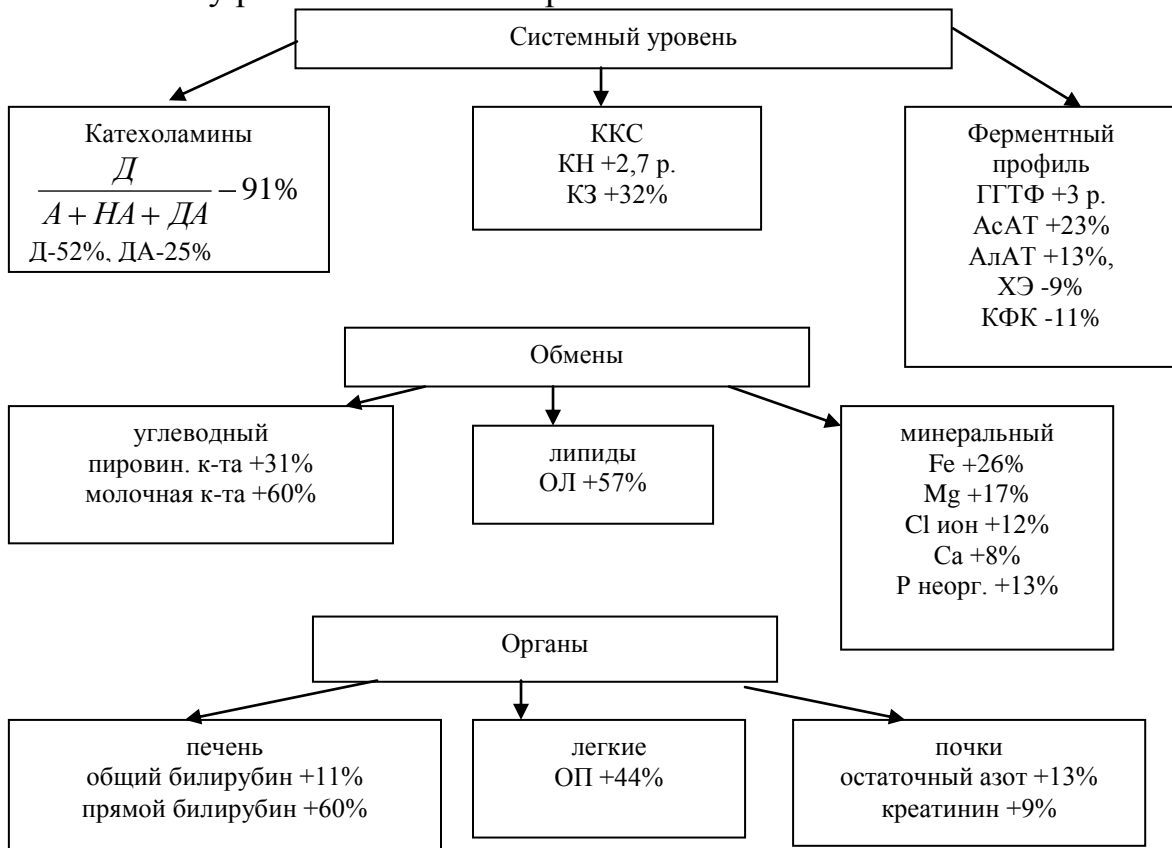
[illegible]

Системный уровень

Катехоламины
$\frac{Д}{А+НА+ДА} - 91\%$
Д-52%, ДА-25%

ККС
КН +2,7 р.
КЗ +32%

Ферментный профиль
ГГТФ +3 р.
АсАТ +23%
АлАТ +13%,
ХЭ -9%
КФК -11%

Обмены

углеводный
пировин. к-та +31%
молочная к-та +60%

липиды
ОЛ +57%

минеральный
Fe +26%
Mg +17%
Cl ион +12%
Ca +8%
P неорг. +13%

Органы

печень
общий билирубин +11%
прямой билирубин +60%

легкие
ОП +44%

почки
остаточный азот +13%
креатинин +9%